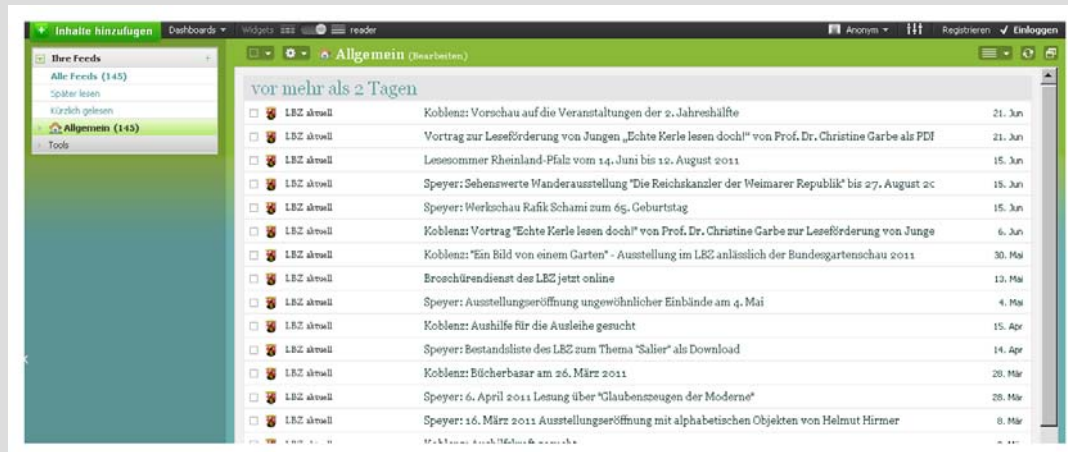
Inhalte hinzufügen Dashboards Widgets reader Anonym Registrieren ✓ Einloggen

Ihre Feeds
Alle Feeds (145)
Später lesen
Kürzlich gelesen
Allgemein (145)
Tools

Allgemein (Bearbeiten)

vor mehr als 2 Tagen

| | | |
|---|---|---|
| LBZ aktuell | Koblenz: Vorschau auf die Veranstaltungen der 2. Jahreshälfte | 21. Jun |
| LBZ aktuell | Vortrag zur Leseförderung von Jungen „Echte Kerle lesen doch!" von Prof. Dr. Christine Garbe als PDI | 21. Jun |
| LBZ aktuell | Lesesommer Rheinland-Pfalz vom 14. Juni bis 12. August 2011 | 15. Jun |
| LBZ aktuell | Speyer: Sehenswerte Wanderausstellung "Die Reichskanzler der Weimarer Republik" bis 27. August 2( | 15. Jun |
| LBZ aktuell | Speyer: Werkschau Rafik Schami zum 65. Geburtstag | 15. Jun |
| LBZ aktuell | Koblenz: Vortrag "Echte Kerle lesen doch!" von Prof. Dr. Christine Garbe zur Leseförderung von Junge | 6. Jun |
| LBZ aktuell | Koblenz: "Ein Bild von einem Garten" - Ausstellung im LBZ anlässlich der Bundesgartenschau 2011 | 30. Mai |
| LBZ aktuell | Broschürendienst des LBZ jetzt online | 13. Mai |
| LBZ aktuell | Speyer: Ausstellungseröffnung ungewöhnlicher Einbände am 4. Mai | 4. Mai |
| LBZ aktuell | Koblenz: Aushilfe für die Ausleihe gesucht | 15. Apr |
| LBZ aktuell | Speyer: Bestandsliste des LBZ zum Thema "Salier" als Download | 14. Apr |
| LBZ aktuell | Koblenz: Bücherbasar am 26. März 2011 | 28. Mär |
| LBZ aktuell | Speyer: 6. April 2011 Lesung über "Glaubenszeugen der Moderne" | 28. Mär |
| LBZ aktuell | Speyer: 16. März 2011 Ausstellungseröffnung mit alphabetischen Objekten von Helmut Hirmer | 8. Mär |